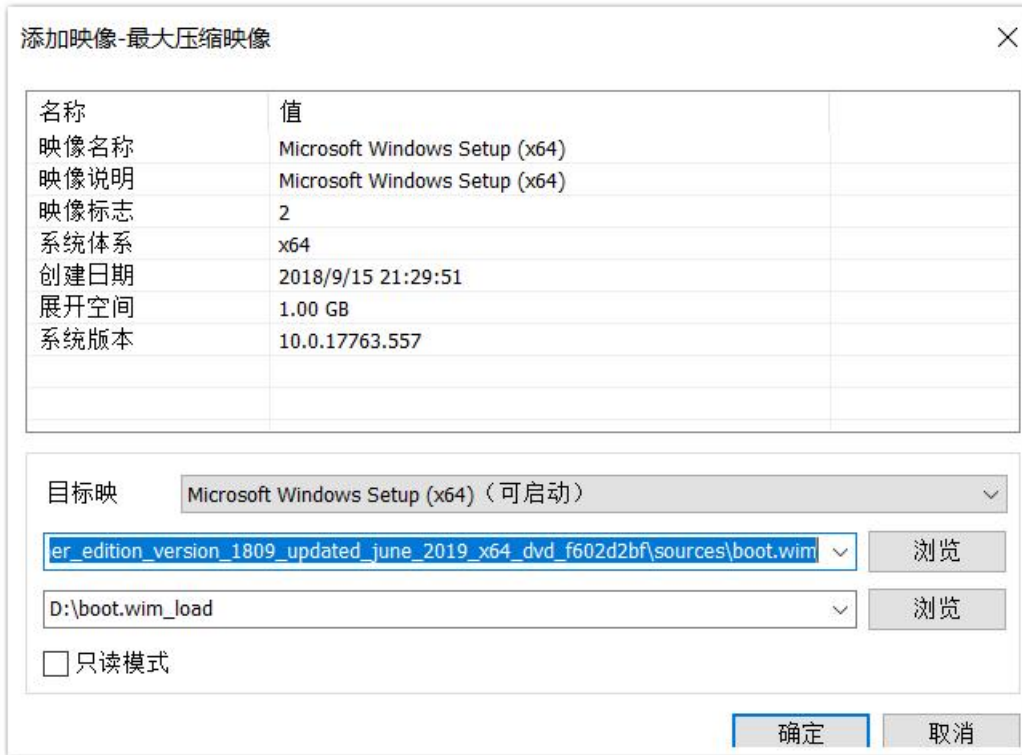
添加映像-最大压缩映像

| 名称 | 值 |
|---|---|
| 映像名称 | Microsoft Windows Setup (x64) |
| 映像说明 | Microsoft Windows Setup (x64) |
| 映像标志 | 2 |
| 系统体系 | x64 |
| 创建日期 | 2018/9/15 21:29:51 |
| 展开空间 | 1.00 GB |
| 系统版本 | 10.0.17763.557 |

目标映 Microsoft Windows Setup (x64)（可启动）

er_edition_version_1809_updated_june_2019_x64_dvd_f602d2bf\sources\boot.wim 浏览

D:\boot.wim_load 浏览

只读模式

确定 取消